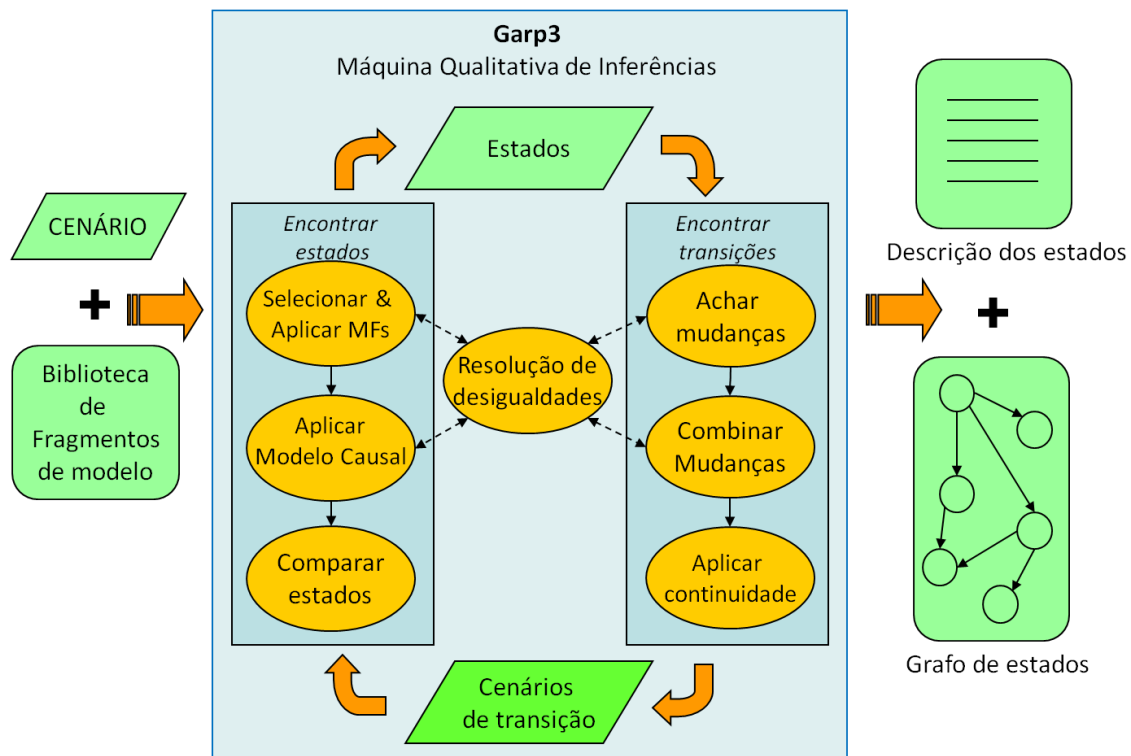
Garp3
Máquina Qualitativa de Inferências

CENÁRIO

+

Biblioteca de Fragmentos de modelo

Estados

Encontrar estados

Selecionar & Aplicar MFs

Aplicar Modelo Causal

Comparar estados

Resolução de desigualdades

Encontrar transições

Achar mudanças

Combinar Mudanças

Aplicar continuidade

Cenários de transição

Descrição dos estados

+

Grafo de estados